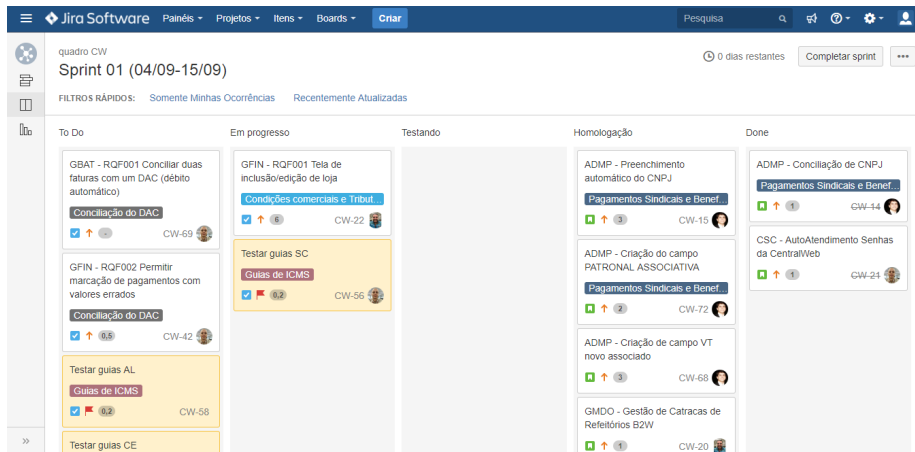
Jira Software Painéis Projetos Itens Boards Criar Pesquisa

quadro CW
Sprint 01 (04/09-15/09)

0 dias restantes Completar sprint ...

FILTROS RÁPIDOS: Somente Minhas Ocorrências Recentemente Atualizadas

To Do

GBAT - RQF001 Conciliar duas faturas com um DAC (débito automático)
Conciliação do DAC
- CW-69

GFIN - RQF002 Permitir marcação de pagamentos com valores errados
Conciliação do DAC
0,5 CW-42

Testar guias AL
Guias de ICMS
0,2 CW-58

Testar guias CE

Em progresso

GFIN - RQF001 Tela de inclusão/edição de loja
Condições comerciais e Tribut...
6 CW-22

Testar guias SC
Guias de ICMS
0,2 CW-56

Testando

Homologação

ADMP - Preenchimento automático do CNPJ
Pagamentos Sindicais e Benef...
3 CW-15

ADMP - Criação do campo PATRONAL ASSOCIATIVA
Pagamentos Sindicais e Benef...
2 CW-72

ADMP - Criação de campo VT novo associado
3 CW-68

GMDO - Gestão de Catracas de Refeitórios B2W
1 CW-20

Done

ADMP - Conciliação de CNPJ
Pagamentos Sindicais e Benef...
1 CW-14

CSC - AutoAtendimento Senhas da CentralWeb
1 CW-21

»